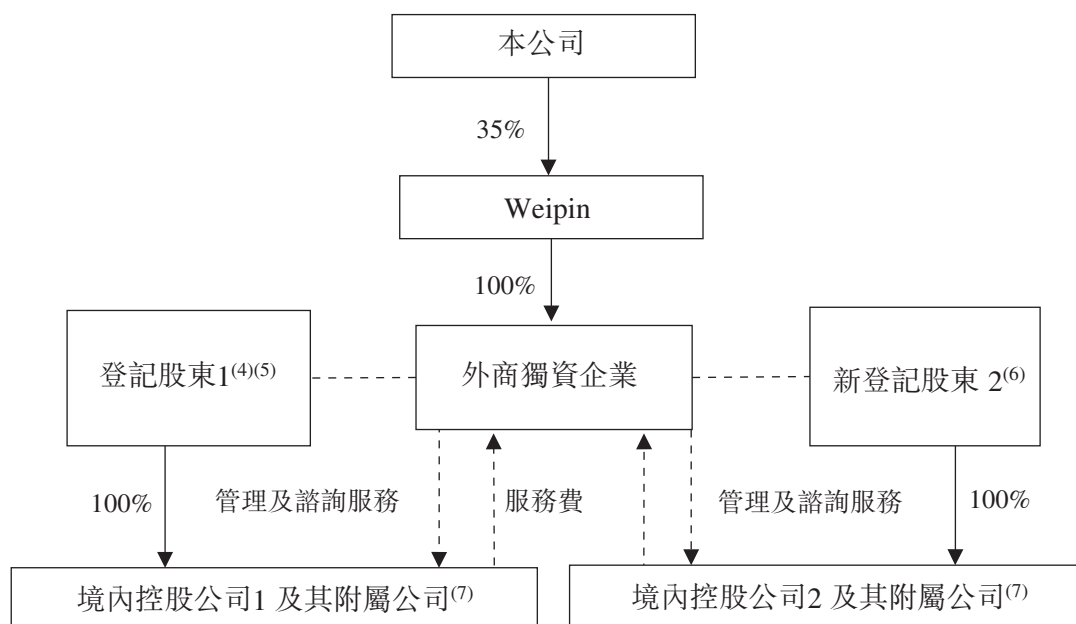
本公司

35%

Weipin

100%

登記股東1$^{(4)(5)}$

外商獨資企業

新登記股東 2$^{(6)}$

100%

管理及諮詢服務

服務費

管理及諮詢服務

100%

境內控股公司1 及其附屬公司$^{(7)}$

境內控股公司2 及其附屬公司$^{(7)}$